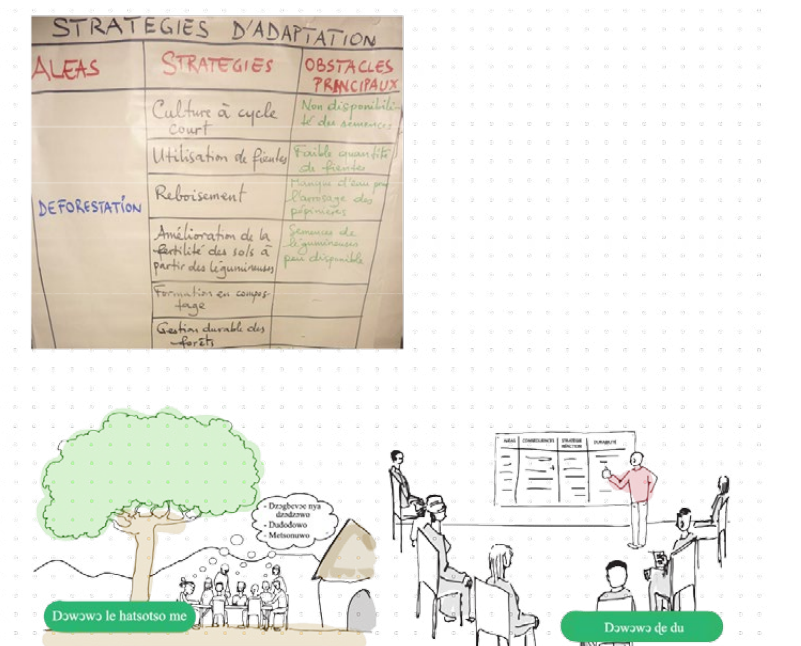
STRATEGIES D'ADAPTATION

| ALEAS | STRATEGIES | OBSTACLES PRINCIPAUX |
|---|---|---|
| DEFORESTATION | Culture à cycle court | Non disponibilité des semences |
| | Utilisation de fientes | Faible quantité de fientes |
| | Reboisement | Manque d'eau pour l'arrosage des pépinières |
| | Amélioration de la fertilité des sols à partir des légumineuses | Semences de légumineuses peu disponible |
| | Formation en compostage | |
| | Gestion durable des forêts | |

- Dzagbevoe nya dzedzewo
- Dudodowo
- Metsonuwo

Dɔwɔwɔ le hatsotso me

| ALEAS | CONSEQUENCES | STRATEGIE RÉACTION | DURABILITÉ |
|---|---|---|---|

Dɔwɔwɔ ɖe du